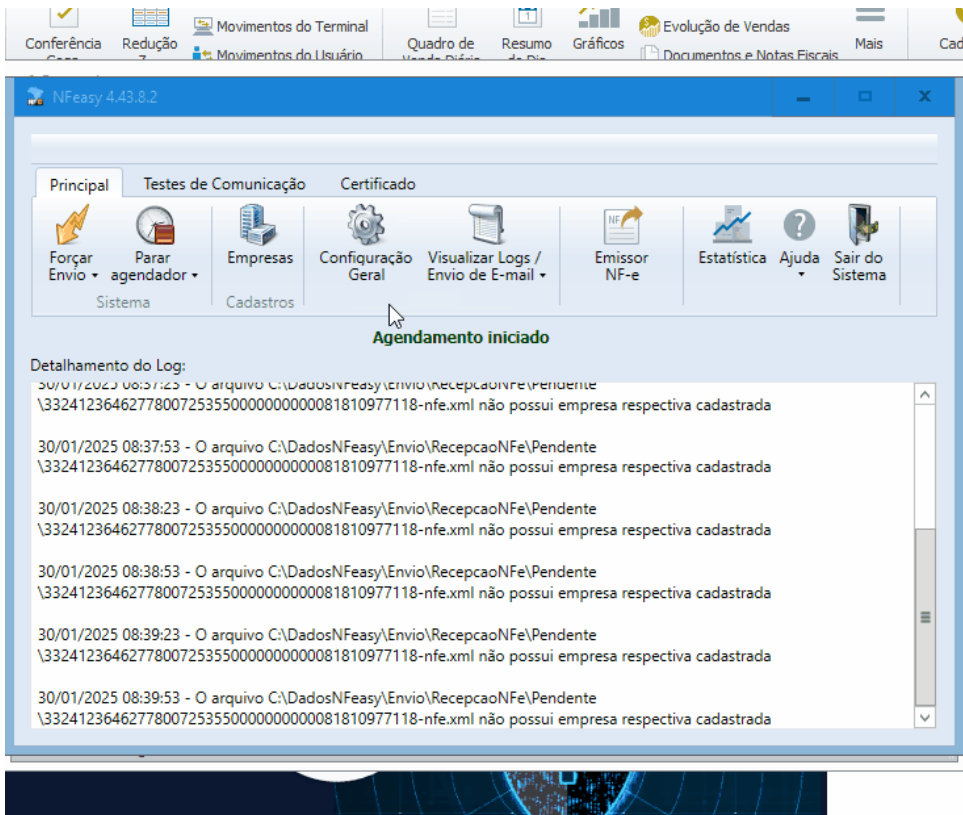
Conferência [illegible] Redução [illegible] Movimentos do Terminal Movimentos do Usuário Quadro de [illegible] Resumo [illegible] Gráficos Evolução de Vendas Documentos e Notas Fiscais Mais Cad

NFeasy 4.43.8.2

Principal Testes de Comunicação Certificado

Forçar Envio ▾ Parar agendador ▾ Sistema

Empresas Cadastros

Configuração Geral Visualizar Logs / Envio de E-mail ▾

Emissor NF-e

Estatística Ajuda ▾ Sair do Sistema

Agendamento iniciado

Detalhamento do Log:

30/01/2025 08:37:23 - O arquivo C:\DadosNFeasy\Envio\RecepcaoNFe\Pendente \33241236462778007253550000000000081810977118-nfe.xml não possui empresa respectiva cadastrada

30/01/2025 08:37:53 - O arquivo C:\DadosNFeasy\Envio\RecepcaoNFe\Pendente \33241236462778007253550000000000081810977118-nfe.xml não possui empresa respectiva cadastrada

30/01/2025 08:38:23 - O arquivo C:\DadosNFeasy\Envio\RecepcaoNFe\Pendente \33241236462778007253550000000000081810977118-nfe.xml não possui empresa respectiva cadastrada

30/01/2025 08:38:53 - O arquivo C:\DadosNFeasy\Envio\RecepcaoNFe\Pendente \33241236462778007253550000000000081810977118-nfe.xml não possui empresa respectiva cadastrada

30/01/2025 08:39:23 - O arquivo C:\DadosNFeasy\Envio\RecepcaoNFe\Pendente \33241236462778007253550000000000081810977118-nfe.xml não possui empresa respectiva cadastrada

30/01/2025 08:39:53 - O arquivo C:\DadosNFeasy\Envio\RecepcaoNFe\Pendente \33241236462778007253550000000000081810977118-nfe.xml não possui empresa respectiva cadastrada